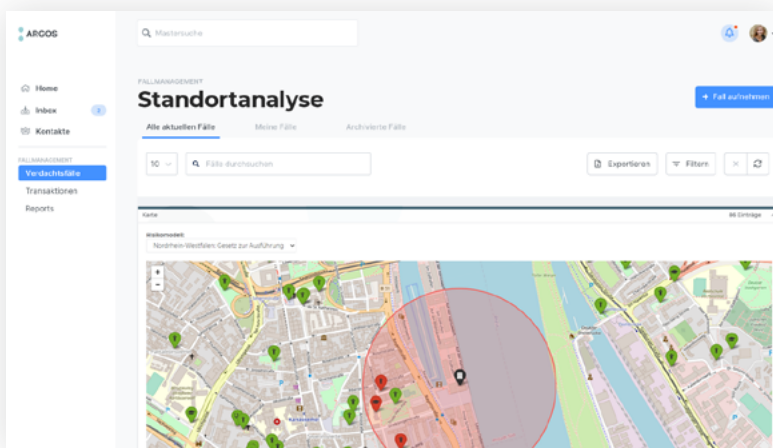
ARGOS

Mastersuche

Home
Inbox 2
Kontakte

FALLMANAGEMENT
Verdachtsfälle
Transaktionen
Reports

FALLMANAGEMENT
Standortanalyse

+ Fall aufnehmen

Alle aktuellen Fälle
Meine Fälle
Archivierte Fälle

10
Fälle durchsuchen
Exportieren
Filtern

Karte
86 Einträge

Risikomodell:
Nordrhein-Westfalen: Gesetz zur Ausführung

+
-